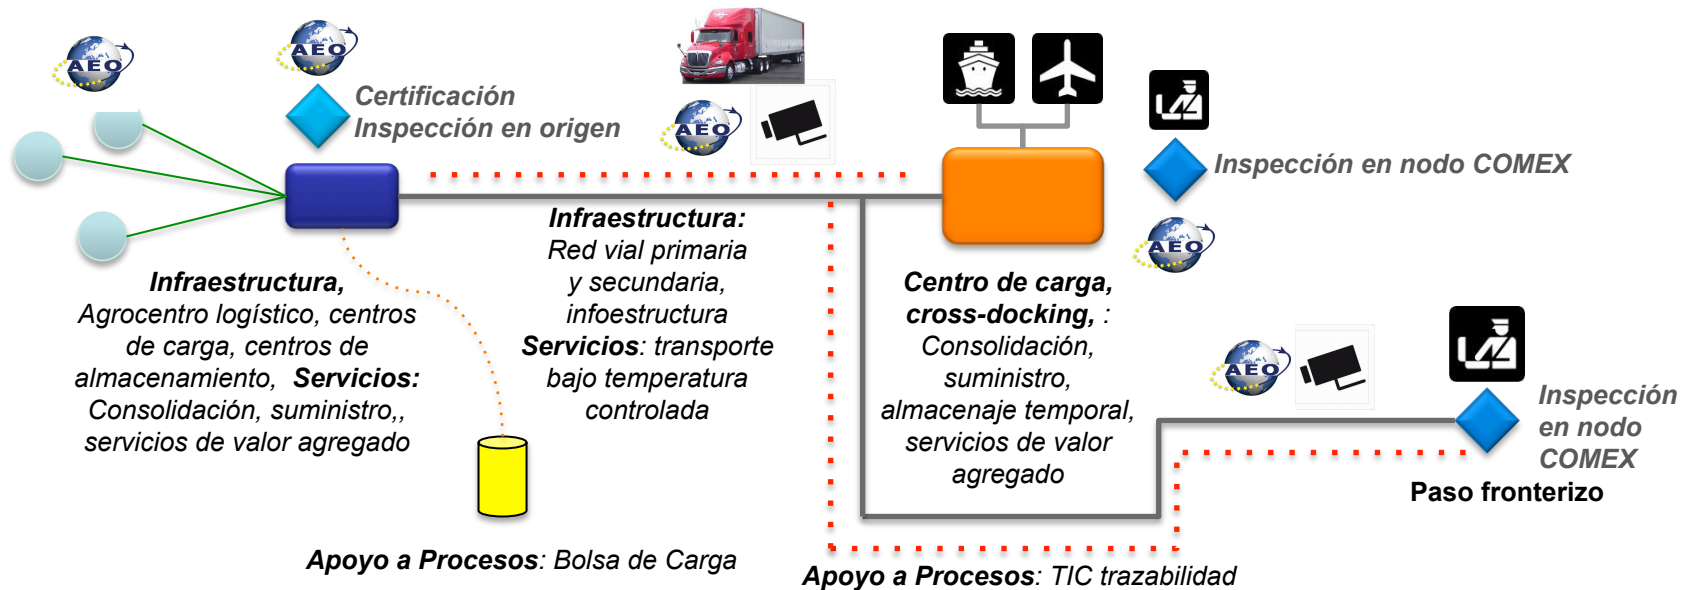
AEO

AEO

Certificación
Inspección en origen

AEO

Inspección en nodo COMEX

AEO

Infraestructura,
Agrocentro logístico, centros de carga, centros de almacenamiento, Servicios: Consolidación, suministro,, servicios de valor agregado

Infraestructura:
Red vial primaria y secundaria, infoestructura
Servicios: transporte bajo temperatura controlada

Centro de carga, cross-docking, : Consolidación, suministro, almacenaje temporal, servicios de valor agregado

AEO

Inspección en nodo COMEX
Paso fronterizo

Apoyo a Procesos: Bolsa de Carga

Apoyo a Procesos: TIC trazabilidad